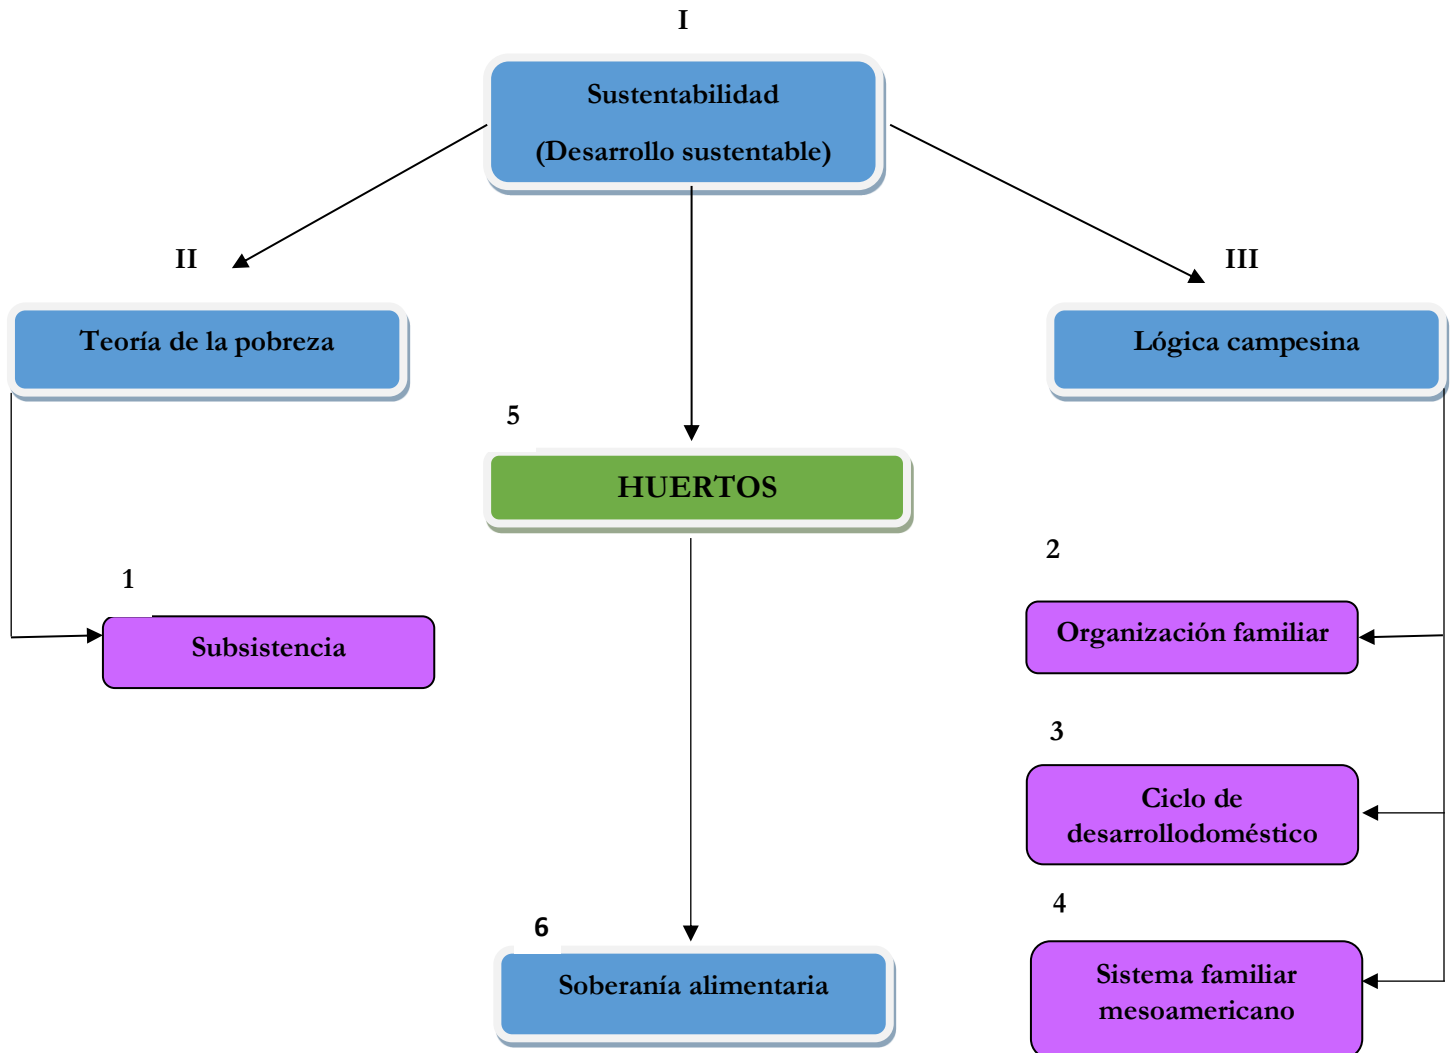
I

Sustentabilidad

(Desarrollo sustentable)

II

Teoría de la pobreza

III

Lógica campesina

5

HUERTOS

1

Subsistencia

2

Organización familiar

3

Ciclo de desarrollodoméstico

4

Sistema familiar mesoamericano

6

Soberanía alimentaria